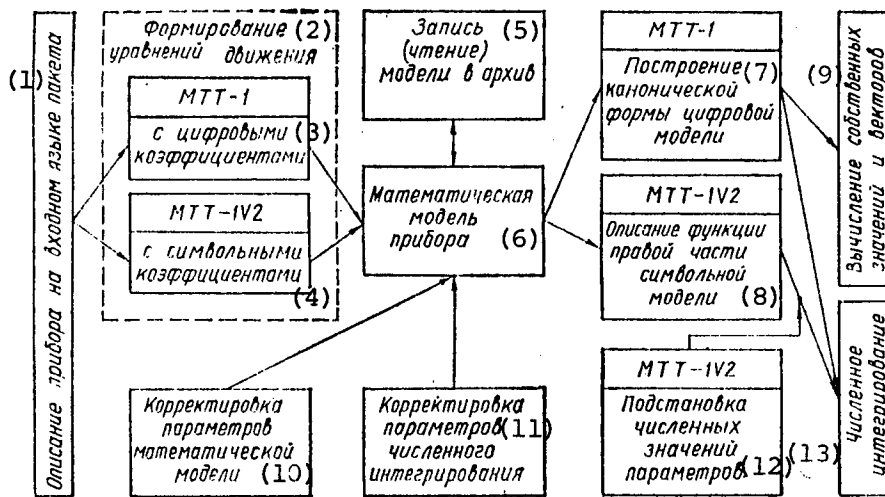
(1) Описание прибора на входном языке пакета

Формирование (2) уравнений движения

МТТ-1

с цифровыми (3) коэффициентами

МТТ-1V2

с символьными коэффициентами

(4)

Запись (5) (чтение) модели в архив

Математическая модель прибора (6)

Корректировка параметров математической модели (10)

Корректировка параметров (11) численного интегрирования

МТТ-1

Построение (7) канонической формы цифровой модели

МТТ-1V2

Описание функции правой части символьной модели (8)

МТТ-1V2

Подстановка численных значений параметров (12) (13)

(9) Вычисление собственных значений и векторов

Численное интегрирование